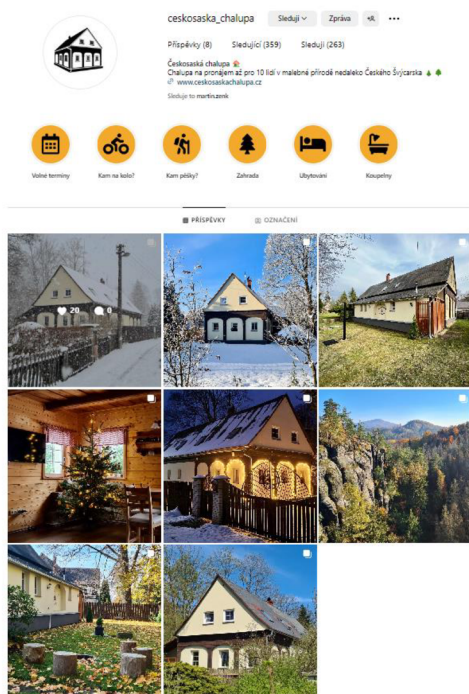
ceskosaska_chalupa Sledují Zpráva

Příspěvky (8) Sledující (359) Sleduji (263)

Českosaská chalupa
Chalupa na pronájem až pro 10 lidí v malebné přírodě nedaleko Českého Švýcarska
www.ceskosaskachalupa.cz
Sleduje to martinzenk

Volné termíny
Kam na kolo?
Kam pěšky?
Zahrada
Ubytování
Koupelny

PŘÍSPĚVKY OZNAČENÍ

20 0